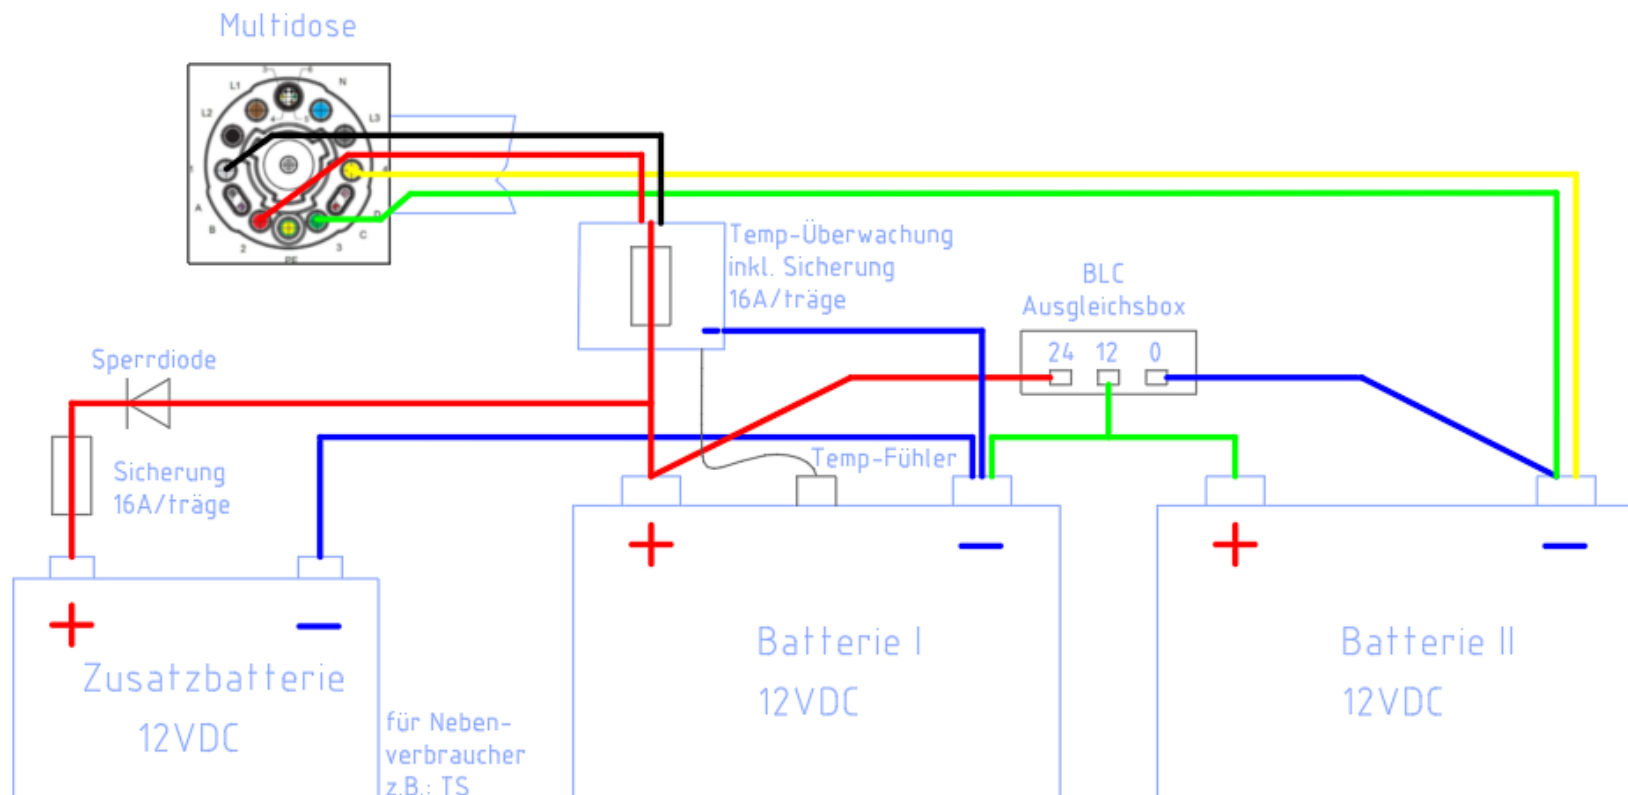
Multidose

L1
N
L2
L3
A
B
C
PE
1
2
3
4
5
6

Temp-Überwachung inkl. Sicherung 16A/träge

BLC Ausgleichsbox

24 12 0

Sperrdiode

Sicherung 16A/träge

Temp-Fühler

+
−
Zusatzbatterie
12VDC

für Nebenverbraucher z.B.: TS

+
−
Batterie I
12VDC

+
−
Batterie II
12VDC